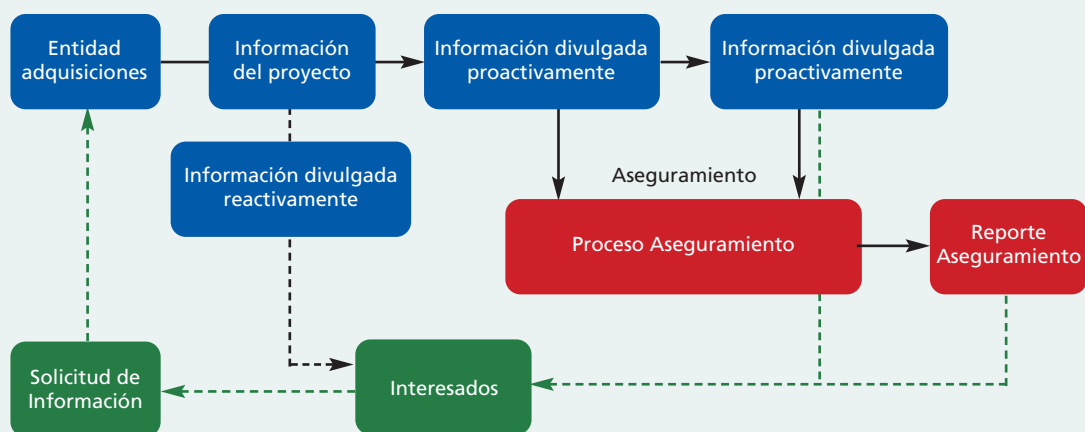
Entidad adquisiciones

Información del proyecto

Información divulgada proactivamente

Información divulgada proactivamente

Información divulgada reactivamente

Aseguramiento

Proceso Aseguramiento

Reporte Aseguramiento

Solicitud de Información

Interesados